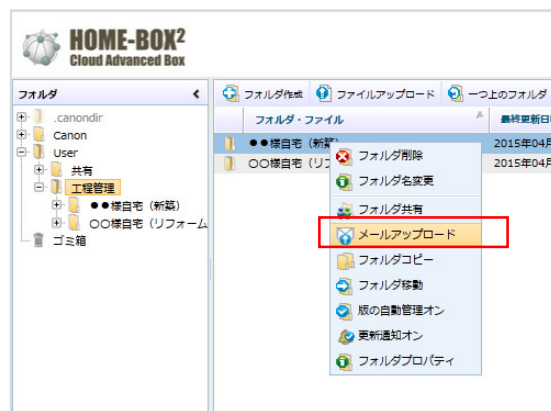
HOME-BOX²
Cloud Advanced Box

フォルダ
.canondir
Canon
User
共有
工程管理
●●様自宅（新築）
○○様自宅（リフォーム
ゴミ箱

フォルダ作成
ファイルアップロード
一つ上のフォルダ

フォルダ・ファイル
最終更新日
●●様自宅（新築）
2015年04月
○○様自宅（リフ
2015年04月

フォルダ削除
フォルダ名変更
フォルダ共有
メールアップロード
フォルダコピー
フォルダ移動
版の自動管理オン
更新通知オン
フォルダプロパティ